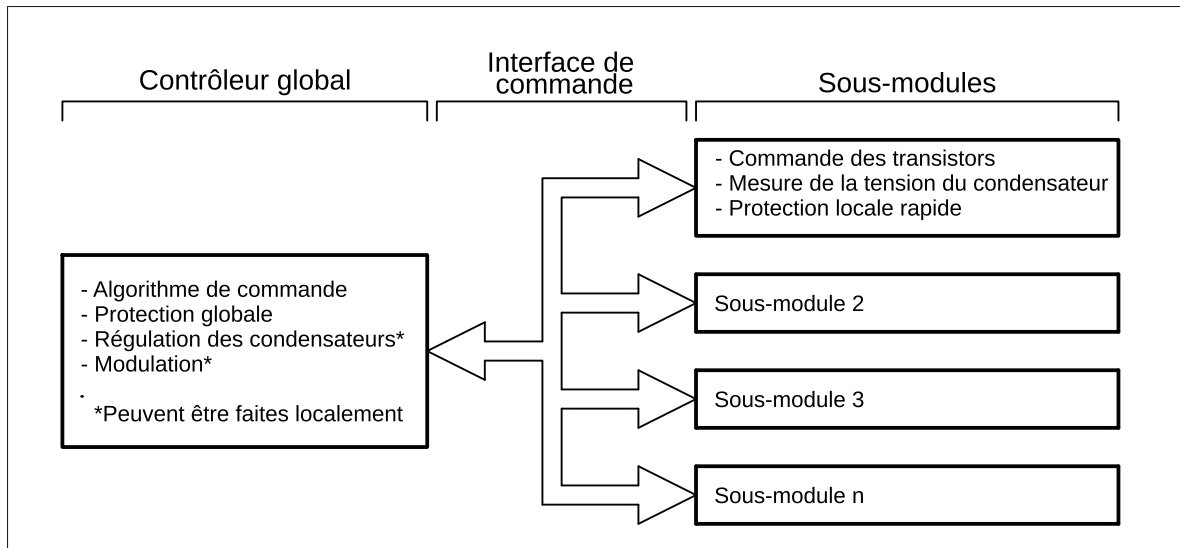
Contrôleur global

Interface de commande

Sous-modules

- Commande des transistors
- Mesure de la tension du condensateur
- Protection locale rapide

- Algorithme de commande
- Protection globale
- Régulation des condensateurs*
- Modulation*
.
*Peuvent être faites localement

Sous-module 2

Sous-module 3

Sous-module n